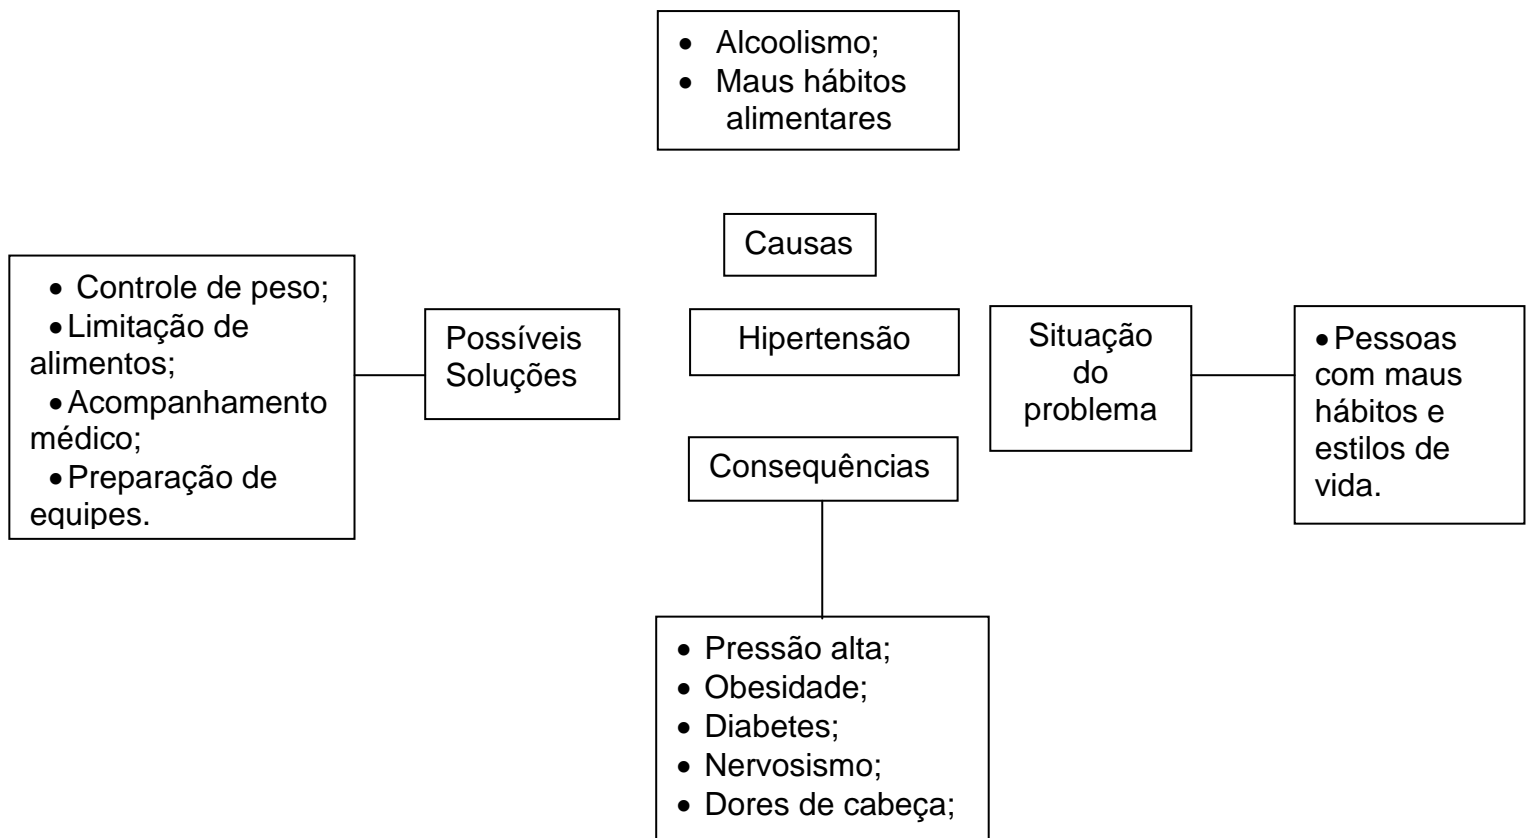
• Alcoolismo;
• Maus hábitos alimentares

Causas

• Controle de peso;
• Limitação de alimentos;
• Acompanhamento médico;
• Preparação de equipes.

Possíveis Soluções

Hipertensão

Situação do problema

• Pessoas com maus hábitos e estilos de vida.

Consequências

• Pressão alta;
• Obesidade;
• Diabetes;
• Nervosismo;
• Dores de cabeça;